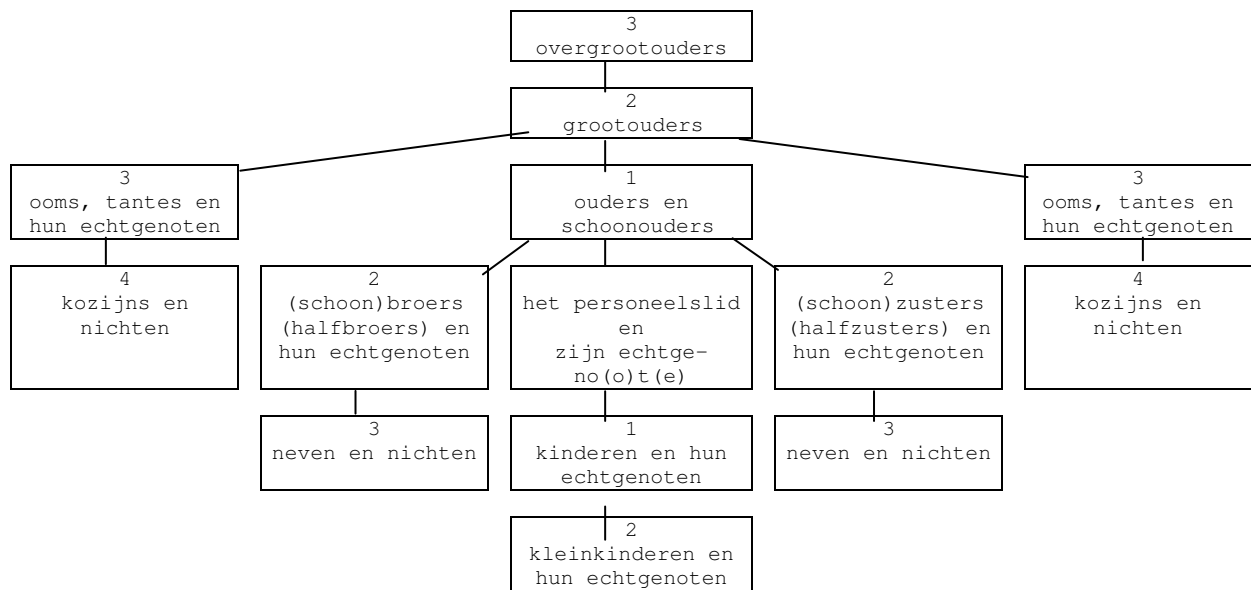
3
overgrootouders

2
grootouders

3
ooms, tantes en hun echtgenoten

1
ouders en schoonouders

3
ooms, tantes en hun echtgenoten

4
kozijns en nichten

2
(schoon)broers (halfbroers) en hun echtgenoten

het personeelslid en zijn echtgeno(o)t(e)

2
(schoon)zusters (halfzusters) en hun echtgenoten

4
kozijns en nichten

3
neven en nichten

1
kinderen en hun echtgenoten

3
neven en nichten

2
kleinkinderen en hun echtgenoten